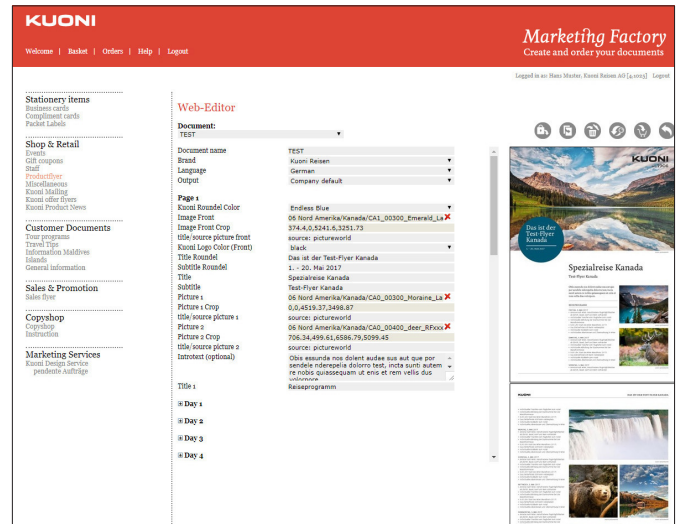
KUONI

Marketing Factory
Create and order your documents

Welcome | Basket | Orders | Help | Logout

Logged in as: Hans Muster, Kuoni Reisen AG [4,1023] Logout

Stationery items
Business cards
Compliment cards
Packet Labels

Shop & Retail
Events
Gift coupons
Staff
Productflyer
Miscellaneous
Kuoni Mailing
Kuoni offer flyers
Kuoni Product News

Customer Documents
Tour programs
Travel Tips
Information Maldives
Islands
General information

Sales & Promotion
Sales flyer

Copyshop
Copyshop
Instruction

Marketing Services
Kuoni Design Service
pendente Aufträge

Web-Editor

Document:
TEST

| | |
|---|---|
| Document name | TEST |
| Brand | Kuoni Reisen |
| Language | German |
| Output | Company default |

Page 1

| | |
|---|---|
| Kuoni Roundel Color | Endless Blue |
| Image Front | 06 Nord Amerika/Kanada/CA1_00300_Emerald_La |
| Image Front Crop | 374.4,0,5241.6,3251.73 |
| title/source picture front | source: pictureworld |
| Kuoni Logo Color (Front) | black |
| Title Roundel | Das ist der Test-Flyer Kanada |
| Subtitle Roundel | 1. - 20. Mai 2017 |
| Title | Spezialreise Kanada |
| Subtitle | Test-Flyer Kanada |
| Picture 1 | 06 Nord Amerika/Kanada/CA0_00300_Moraine_La |
| Picture 1 Crop | 0,0,4519.37,3498.87 |
| title/source picture 1 | source: pictureworld |
| Picture 2 | 06 Nord Amerika/Kanada/CA0_00400_deer_RFxxx |
| Picture 2 Crop | 706.34,499.61,6586.79,5099.45 |
| title/source picture 2 | source: pictureworld |
| Introtext (optional) | Obis essunda nos dolent audae sus aut que por sendele nderepelia dolorro test, incta sunti autem re nobis quassequam ut enis et rem vellis dus volorpore |
| Title 1 | Reiseprogramm |

Day 1
Day 2
Day 3
Day 4

KUONI
Das ist der Test-Flyer Kanada
Spezialreise Kanada
Test-Flyer Kanada